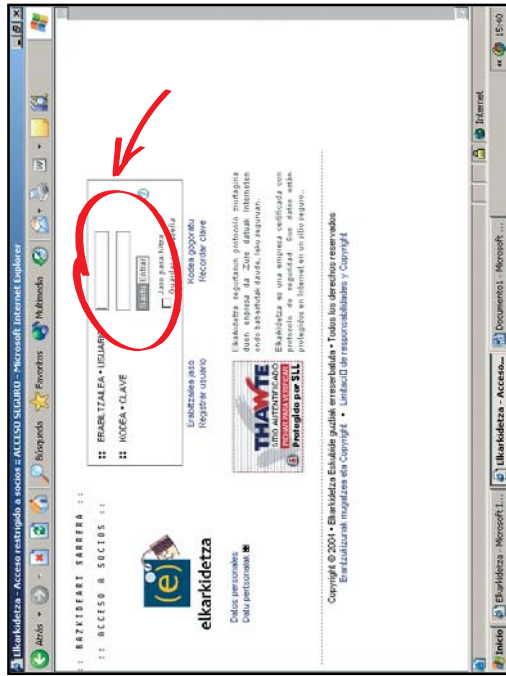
Elkarkidetza - Acceso restringido a socios = ACCESO SEGURO - Microsoft Internet Explorer

Atrás · Búsqueda · Favoritos · Multimedia

:: BAZKIDEAK SARRERA ::
:: ACCESO A SOCIOS ::

elkarkidetza

Datos personales
Datu pertsonalak

ERABILTZAILEA • USUARIO
KODEA • CLAVE

Sartu | Entrar

Jaso pasa hitza
Guardar contraseña

Erabiltzailea jaso
Registrar usuario

Kodea gogoratu
Recordar clave

THAWTE
SITIO AUTENTIFICADO
PULSAR PARA VERIFICAR
Protegido por SSL

Elkarkidetza, segurtasun protokolo ziurtagiria duen enpresa da. Zure datuak Interneten ondo babestuak daude, lasai segurtasun.

Elkarkidetza es una empresa certificada con protocolo de seguridad. Sus datos están protegidos en Internet en un sitio seguro...

Copyright © 2004 • Elkarkidetza Eskubide guztiak erreserbatuta • Todos los derechos reservados
Erantzukizunak mugatzera eta Copyright • LimitaciÓ de responsabilidades y Copyright

Internet

Inicio | Elkarkidetza - Microsoft I... | Elkarkidetza - Acceso... | Documento1 - Microsoft ...

15:40